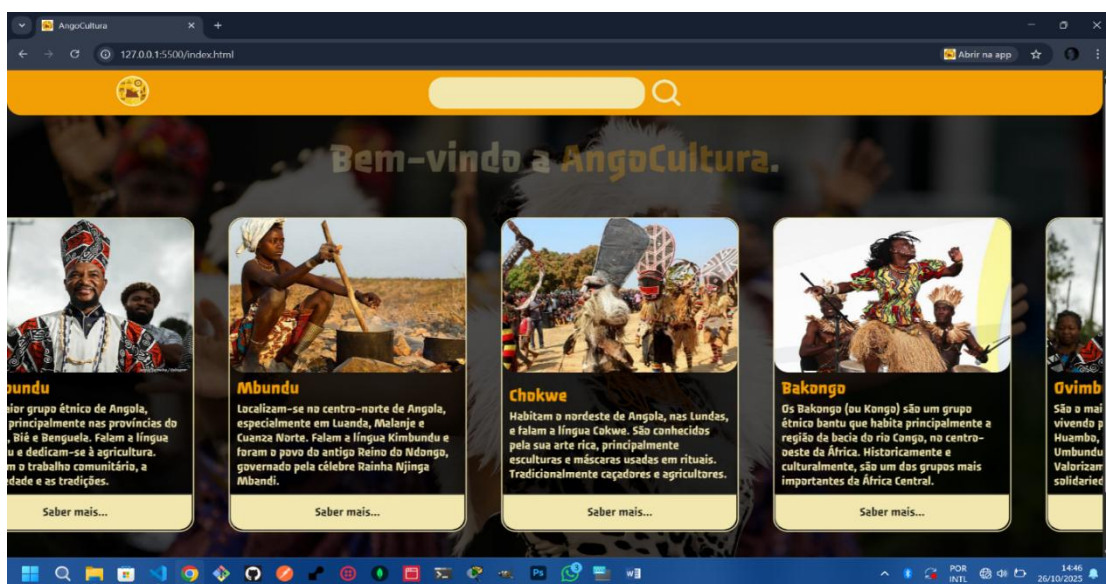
AngoCultura
127.0.0.1:5500/index.html
Abrir na app

Bem-vindo a AngoCultura.

bundu
aior grupo étnico de Angola, principalmente nas províncias do , Bié e Benguela. Falam a língua u e dedicam-se à agricultura. m o trabalho comunitário, a edade e as tradições.
Saber mais...

Mbundu
Localizam-se no centro-norte de Angola, especialmente em Luanda, Malanje e Cuanza Norte. Falam a língua Kimbundu e foram o povo do antigo Reino do Ndongo, governado pela célebre Rainha Njinga Mbandi.
Saber mais...

Chokwe
Habitam o nordeste de Angola, nas Lundas, e falam a língua Cokwe. São conhecidos pela sua arte rica, principalmente esculturas e máscaras usadas em rituais. Tradicionalmente caçadores e agricultores.
Saber mais...

Bakongo
Os Bakongo (ou Kongo) são um grupo étnico bantu que habita principalmente a região da bacia do rio Congo, no centro-oeste da África. Historicamente e culturalmente, são um dos grupos mais importantes da África Central.
Saber mais...

Ovimb
São o mai vivendo p Huambo, Umbundu Valorizam solidariec

POR INTL
14:46
26/10/2025